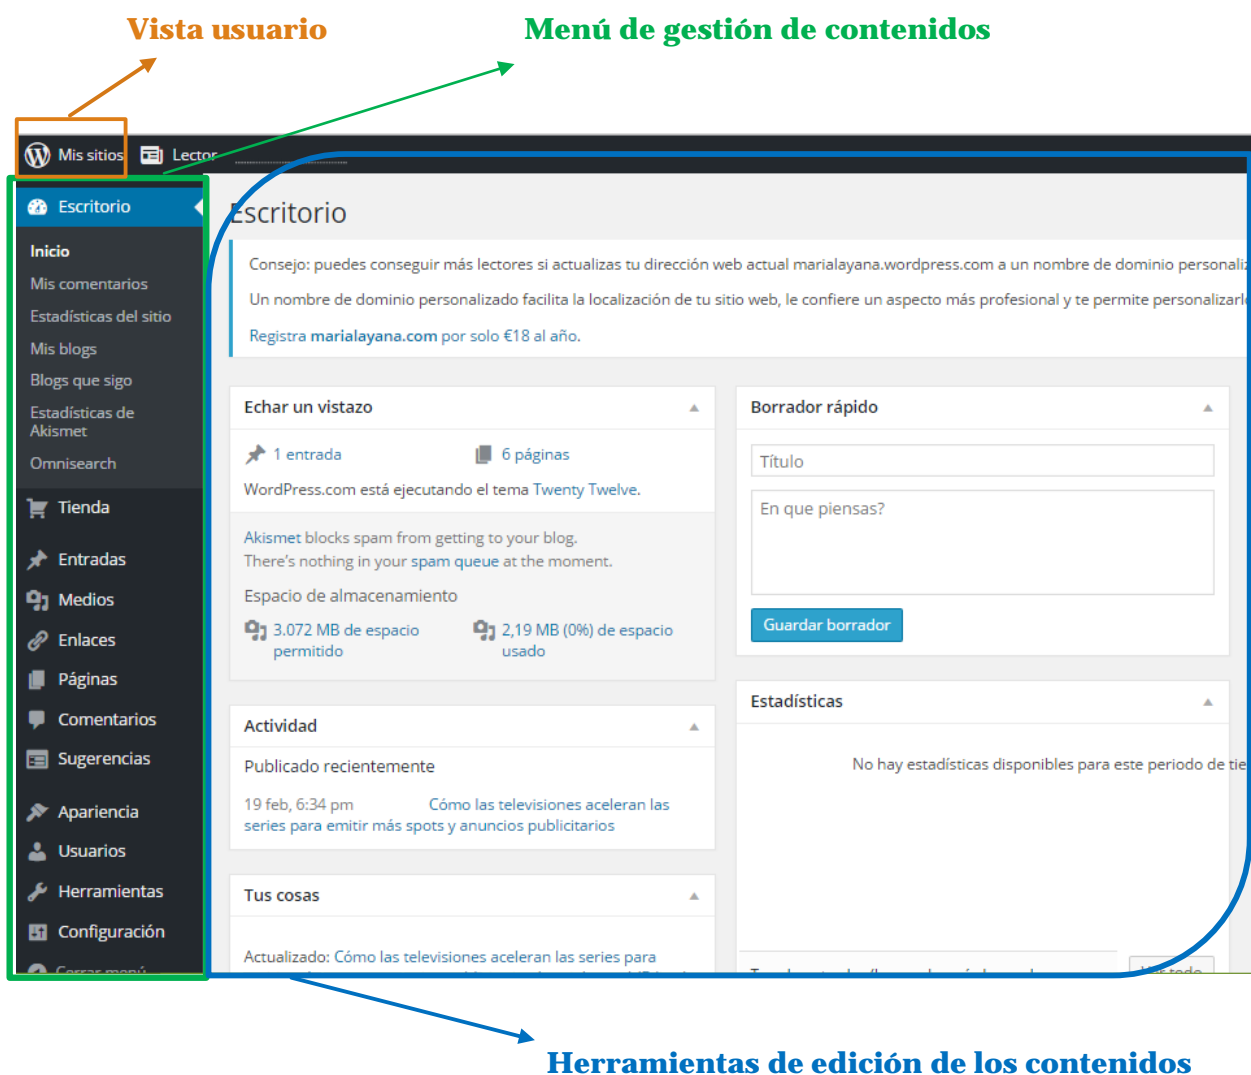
Vista usuario

Menú de gestión de contenidos

Mis sitios

Lector

Escritorio

Inicio

Mis comentarios

Estadísticas del sitio

Mis blogs

Blogs que sigo

Estadísticas de Akismet

Omnisearch

Tienda

Entradas

Medios

Enlaces

Páginas

Comentarios

Sugerencias

Apariencia

Usuarios

Herramientas

Configuración

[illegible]

Escritorio

Consejo: puedes conseguir más lectores si actualizas tu dirección web actual marialayana.wordpress.com a un nombre de dominio personali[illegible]

Un nombre de dominio personalizado facilita la localización de tu sitio web, le confiere un aspecto más profesional y te permite personalizarl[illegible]

Registra marialayana.com por solo €18 al año.

Echar un vistazo

1 entrada

6 páginas

WordPress.com está ejecutando el tema Twenty Twelve.

Akismet blocks spam from getting to your blog. There's nothing in your spam queue at the moment.

Espacio de almacenamiento

3.072 MB de espacio permitido

2,19 MB (0%) de espacio usado

Actividad

Publicado recientemente

19 feb, 6:34 pm Cómo las televisiones aceleran las series para emitir más spots y anuncios publicitarios

Tus cosas

Actualizado: Cómo las televisiones aceleran las series para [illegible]

Borrador rápido

Título

En que piensas?

Guardar borrador

Estadísticas

No hay estadísticas disponibles para este periodo de tie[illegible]

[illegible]

Herramientas de edición de los contenidos